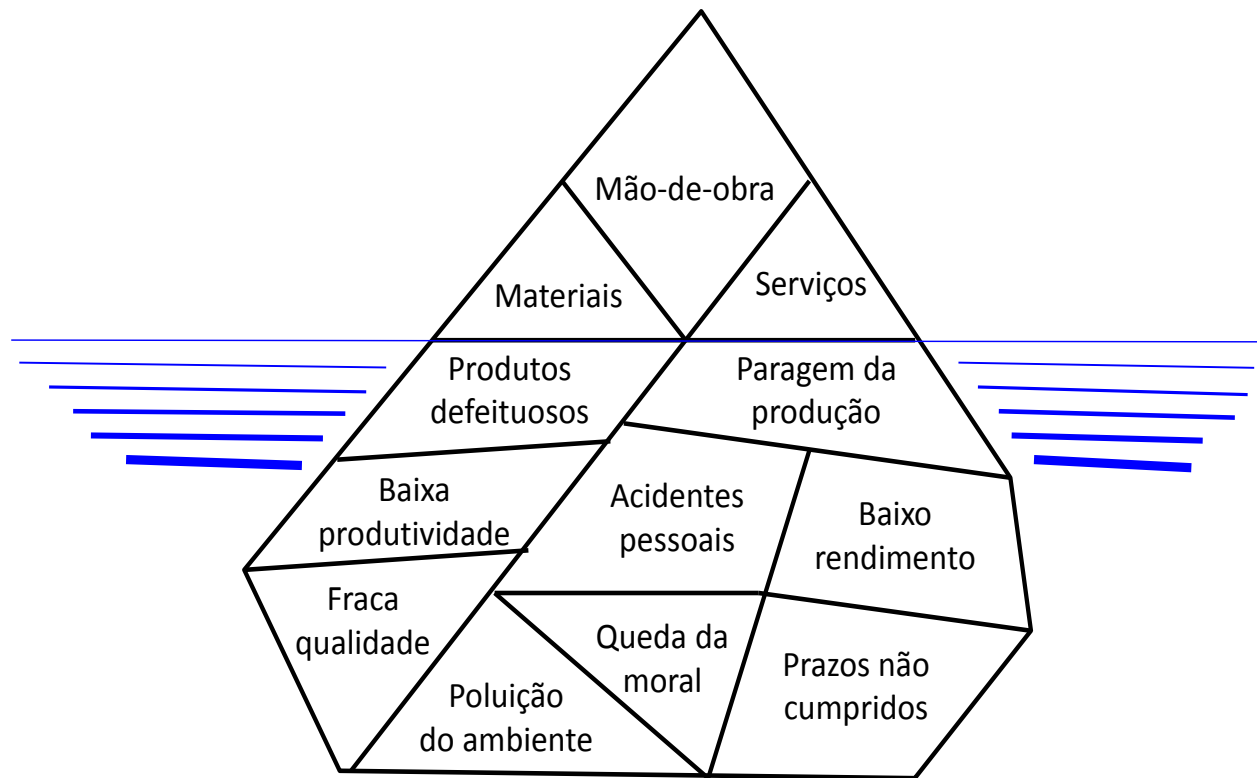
Mão-de-obra

Materiais

Serviços

Produtos defeituosos

Paragem da produção

Baixa produtividade

Acidentes pessoais

Baixo rendimento

Fraca qualidade

Queda da moral

Prazos não cumpridos

Poluição do ambiente